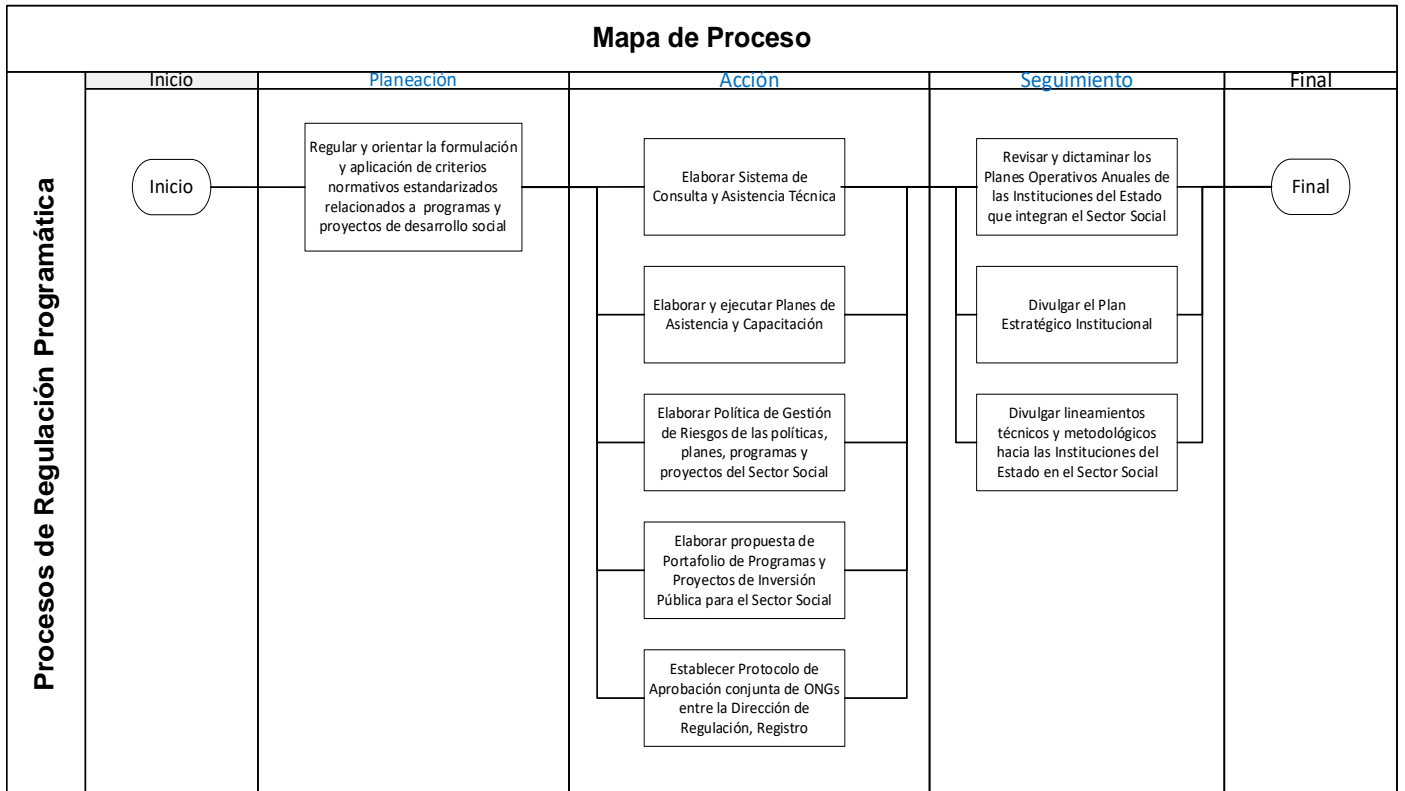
Mapa de Proceso

Inicio

Planeación

Acción

Seguimiento

Final

Procesos de Regulación Programática

Inicio

Regular y orientar la formulación y aplicación de criterios normativos estandarizados relacionados a programas y proyectos de desarrollo social

Elaborar Sistema de Consulta y Asistencia Técnica

Elaborar y ejecutar Planes de Asistencia y Capacitación

Elaborar Política de Gestión de Riesgos de las políticas, planes, programas y proyectos del Sector Social

Elaborar propuesta de Portafolio de Programas y Proyectos de Inversión Pública para el Sector Social

Establecer Protocolo de Aprobación conjunta de ONGs entre la Dirección de Regulación, Registro

Revisar y dictaminar los Planes Operativos Anuales de las Instituciones del Estado que integran el Sector Social

Divulgar el Plan Estratégico Institucional

Divulgar lineamientos técnicos y metodológicos hacia las Instituciones del Estado en el Sector Social

Final